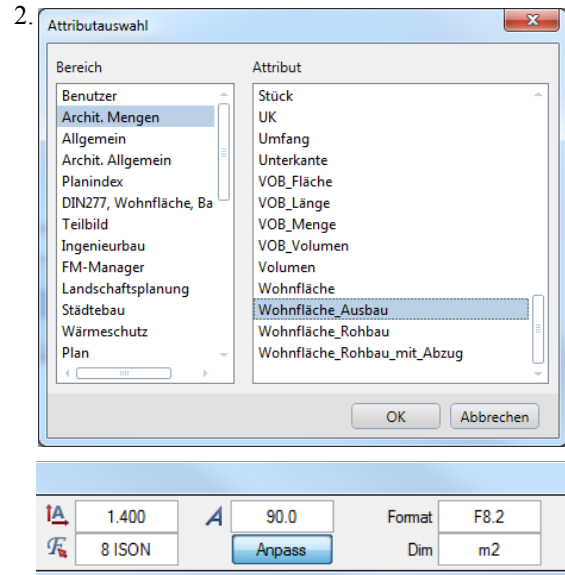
2.

Attributauswahl

Bereich
Benutzer
Archit. Mengen
Allgemein
Archit. Allgemein
Planindex
DIN277, Wohnfläche, Ba
Teilbild
Ingenieurbau
FM-Manager
Landschaftsplanung
Städtebau
Wärmeschutz
Plan

Attribut
Stück
UK
Umfang
Unterkante
VOB_Fläche
VOB_Länge
VOB_Menge
VOB_Volumen
Volumen
Wohnfläche
Wohnfläche_Ausbau
Wohnfläche_Rohbau
Wohnfläche_Rohbau_mit_Abzug

OK
Abbrechen

1.400
90.0
Format
F8.2
8 ISON
Anpass
Dim
m2